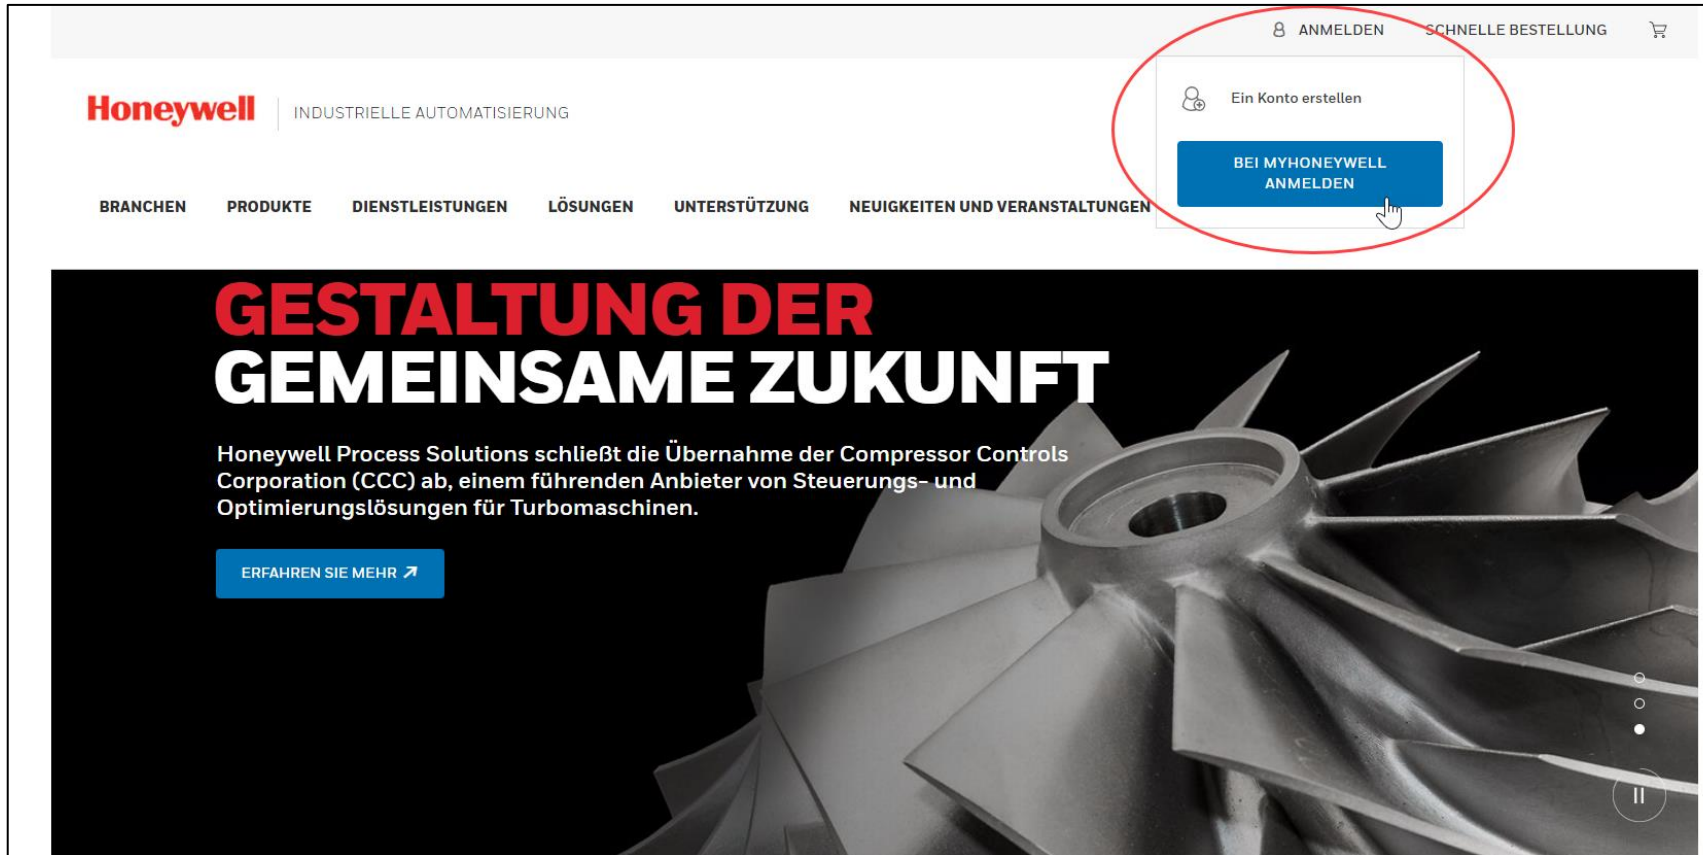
ANMELDEN SCHNELLE BESTELLUNG

Honeywell INDUSTRIELLE AUTOMATISIERUNG

Ein Konto erstellen

BEI MYHONEYWELL ANMELDEN

BRANCHEN PRODUKTE DIENSTLEISTUNGEN LÖSUNGEN UNTERSTÜTZUNG NEUIGKEITEN UND VERANSTALTUNGEN

GESTALTUNG DER
GEMEINSAME ZUKUNFT

Honeywell Process Solutions schließt die Übernahme der Compressor Controls Corporation (CCC) ab, einem führenden Anbieter von Steuerungs- und Optimierungslösungen für Turbomaschinen.

ERFAHREN SIE MEHR